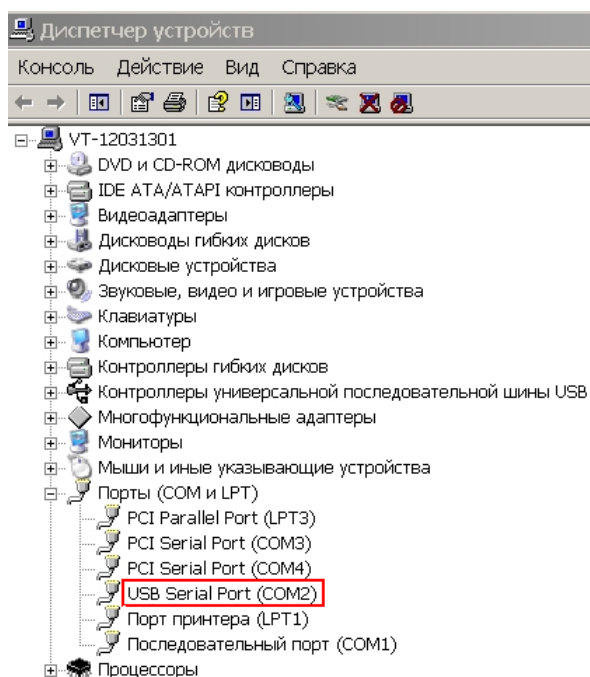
Диспетчер устройств

Консоль Действие Вид Справка

VT-12031301
DVD и CD-ROM дисководы
IDE ATA/ATAPI контроллеры
Видеоадаптеры
Дисководы гибких дисков
Дисковые устройства
Звуковые, видео и игровые устройства
Клавиатуры
Компьютер
Контроллеры гибких дисков
Контроллеры универсальной последовательной шины USB
Многофункциональные адаптеры
Мониторы
Мыши и иные указывающие устройства
Порты (COM и LPT)
PCI Parallel Port (LPT3)
PCI Serial Port (COM3)
PCI Serial Port (COM4)
USB Serial Port (COM2)
Порт принтера (LPT1)
Последовательный порт (COM1)
Процессоры